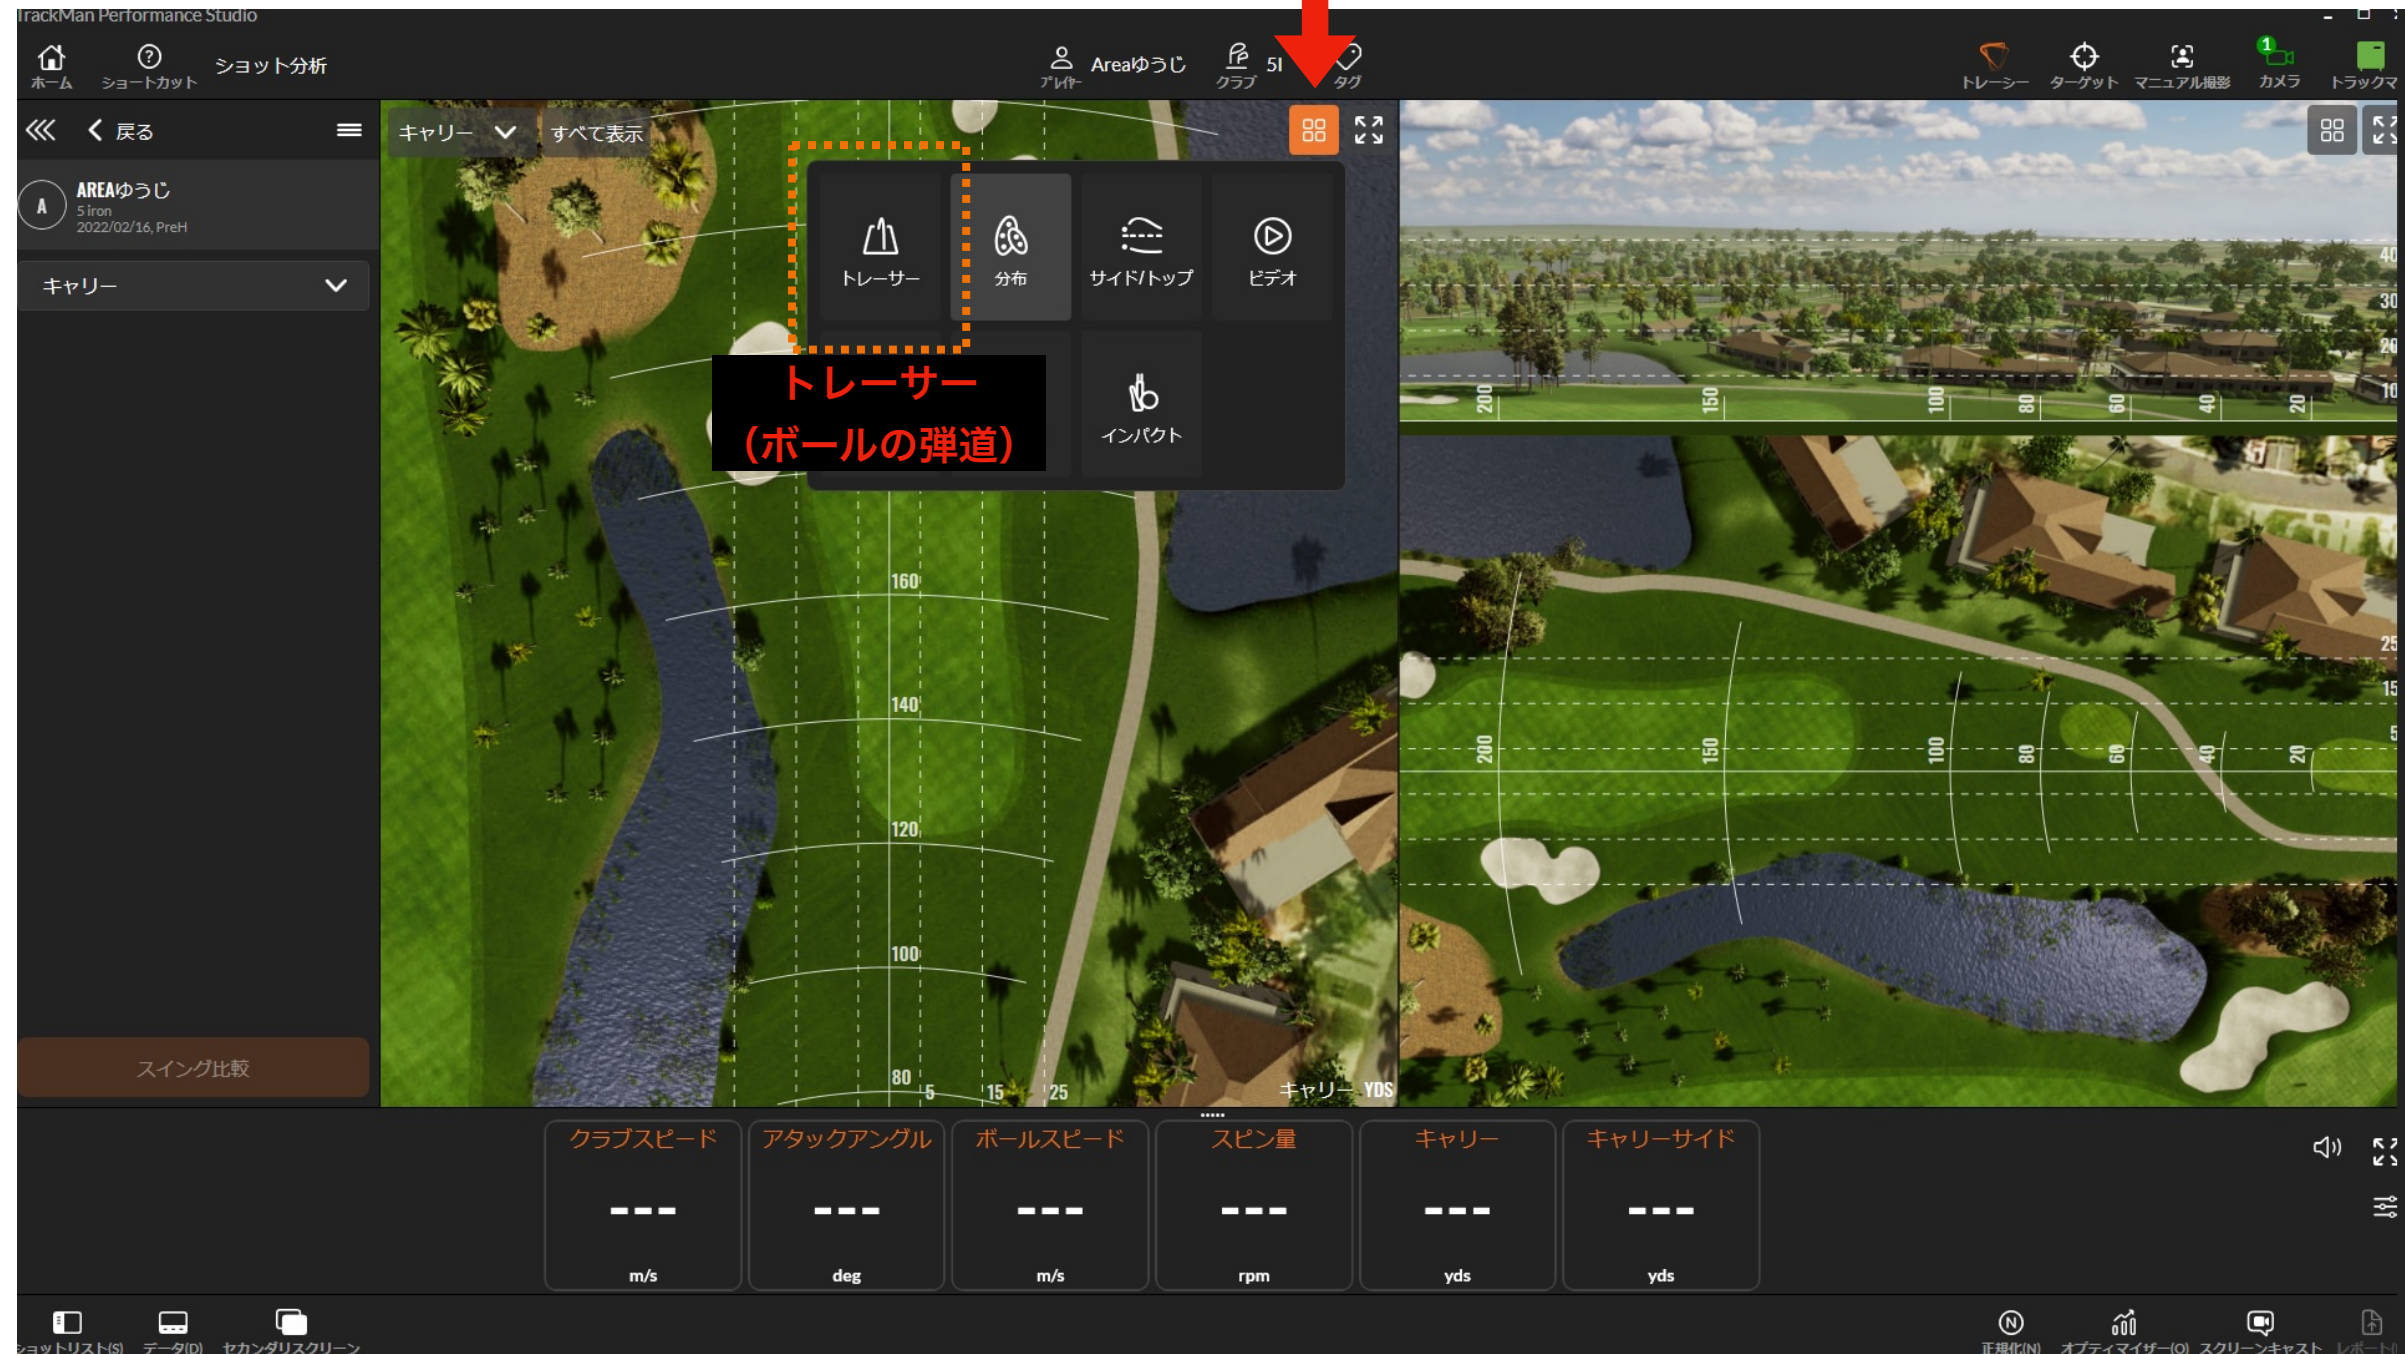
TrackMan Performance Studio

ホーム ショートカット ショット分析

プレイヤー Areaゆうじ クラブ 5I タグ

トレーシー ターゲット マニュアル撮影 カメラ トラックマ

戻る

AREAゆうじ
5 iron
2022/02/16, PreH

キャリー

スイング比較

キャリー すべて表示

トレーサー 分布 サイド/トップ ビデオ
インパクト

トレーサー
（ボールの弾道）

160
140
120
100
80
5 15 25
キャリー YDS

200 150 100 80 60 40 20
40 30 20 10
200 150 100 80 60 40 20
25 15 5

| クラブスピード | アタックアングル | ボールスピード | スピン量 | キャリー | キャリーサイド |
|---|---|---|---|---|---|
| --- | --- | --- | --- | --- | --- |
| m/s | deg | m/s | rpm | yds | yds |

ショットリスト(S) データ(D) セカンダリスクリーン

正規化(N) オプティマイザー(O) スクリーンキャスト レポート